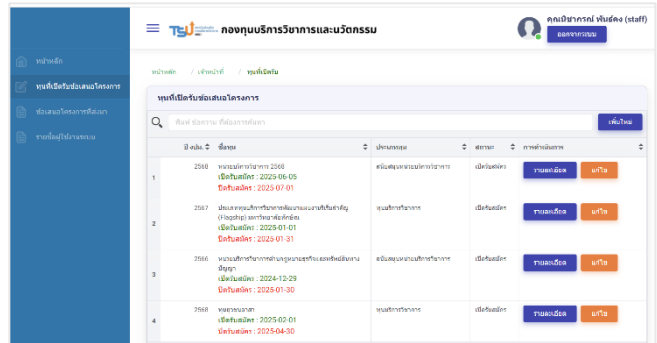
TSU กองทุนบริการวิชาการและนวัตกรรม

คุณเปิยาภรณ์ พันธ์คง (staff)
ออกจากระบบ

หน้าหลัก
ทุนที่เปิดรับข้อเสนอโครงการ
ข้อเสนอโครงการที่ส่งมา
รายชื่อผู้ใช้งานระบบ

หน้าหลัก / เจ้าหน้าที่ / ทุนที่เปิดรับ

ทุนที่เปิดรับข้อเสนอโครงการ

พิมพ์ ข้อความ ที่ต้องการค้นหา
เพิ่มใหม่

| | ปี งปม. | ชื่อทุน | ประเภททุน | สถานะ | การดำเนินการ |
|---|---|---|---|---|---|
| 1 | 2568 | หมวดบริการวิชาการ 2568 เปิดรับสมัคร : 2025-06-05 ปิดรับสมัคร : 2025-07-01 | สนับสนุนหมวดบริการวิชาการ | เปิดรับสมัคร | รายละเอียด แก้ไข |
| 2 | 2567 | ประเภททุนบริการวิชาการที่สอดคล้องกับแผนงานสำคัญ (Flagship) ของวิทยาลัยทักษิณ เปิดรับสมัคร : 2025-01-01 ปิดรับสมัคร : 2025-01-31 | ทุนบริการวิชาการ | เปิดรับสมัคร | รายละเอียด แก้ไข |
| 3 | 2566 | หมวดบริการวิชาการด้านกฎหมายธุรกิจและทรัพย์สินทางปัญญา เปิดรับสมัคร : 2024-12-29 ปิดรับสมัคร : 2025-01-30 | สนับสนุนหมวดบริการวิชาการ | เปิดรับสมัคร | รายละเอียด แก้ไข |
| 4 | 2568 | หมอทดสอบ เปิดรับสมัคร : 2025-02-01 ปิดรับสมัคร : 2025-04-30 | ทุนบริการวิชาการ | เปิดรับสมัคร | รายละเอียด แก้ไข |